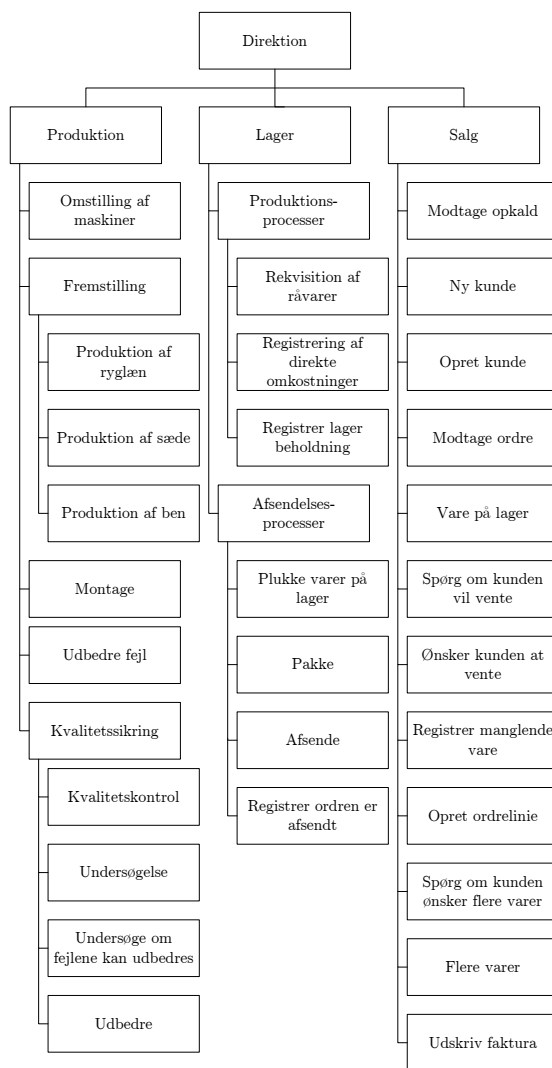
Direktion

Produktion

Omstilling af maskiner

Fremstilling

Produktion af ryglæn

Produktion af sæde

Produktion af ben

Montage

Udbedre fejl

Kvalitetssikring

Kvalitetskontrol

Undersøgelse

Undersøge om fejlene kan udbedres

Udbedre

Lager

Produktionsprocesser

Rekvisition af råvarer

Registrering af direkte omkostninger

Registrer lager beholdning

Afsendelsesprocesser

Plukke varer på lager

Pakke

Afsende

Registrer ordren er afsendt

Salg

Modtage opkald

Ny kunde

Opret kunde

Modtage ordre

Vare på lager

Spørg om kunden vil vente

Ønsker kunden at vente

Registrer manglende vare

Opret ordrelinie

Spørg om kunden ønsker flere varer

Flere varer

Udskriv faktura